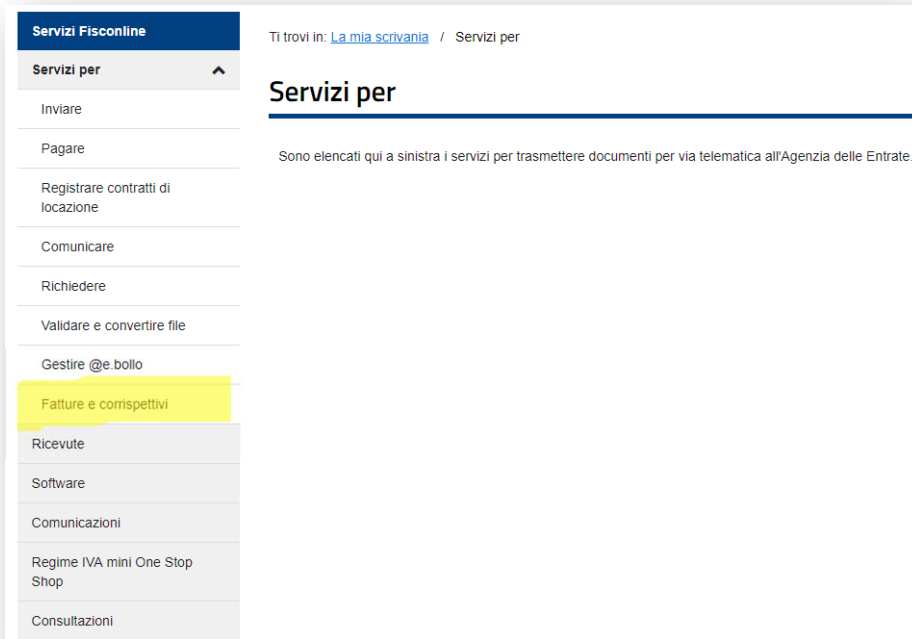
Servizi Fisconline

Servizi per

Inviare

Pagare

Registrare contratti di locazione

Comunicare

Richiedere

Validare e convertire file

Gestire @e.bollo

Fatture e corrispettivi

Ricevute

Software

Comunicazioni

Regime IVA mini One Stop Shop

Consultazioni

Ti trovi in: La mia scrivania / Servizi per

Servizi per

Sono elencati qui a sinistra i servizi per trasmettere documenti per via telematica all'Agenzia delle Entrate.